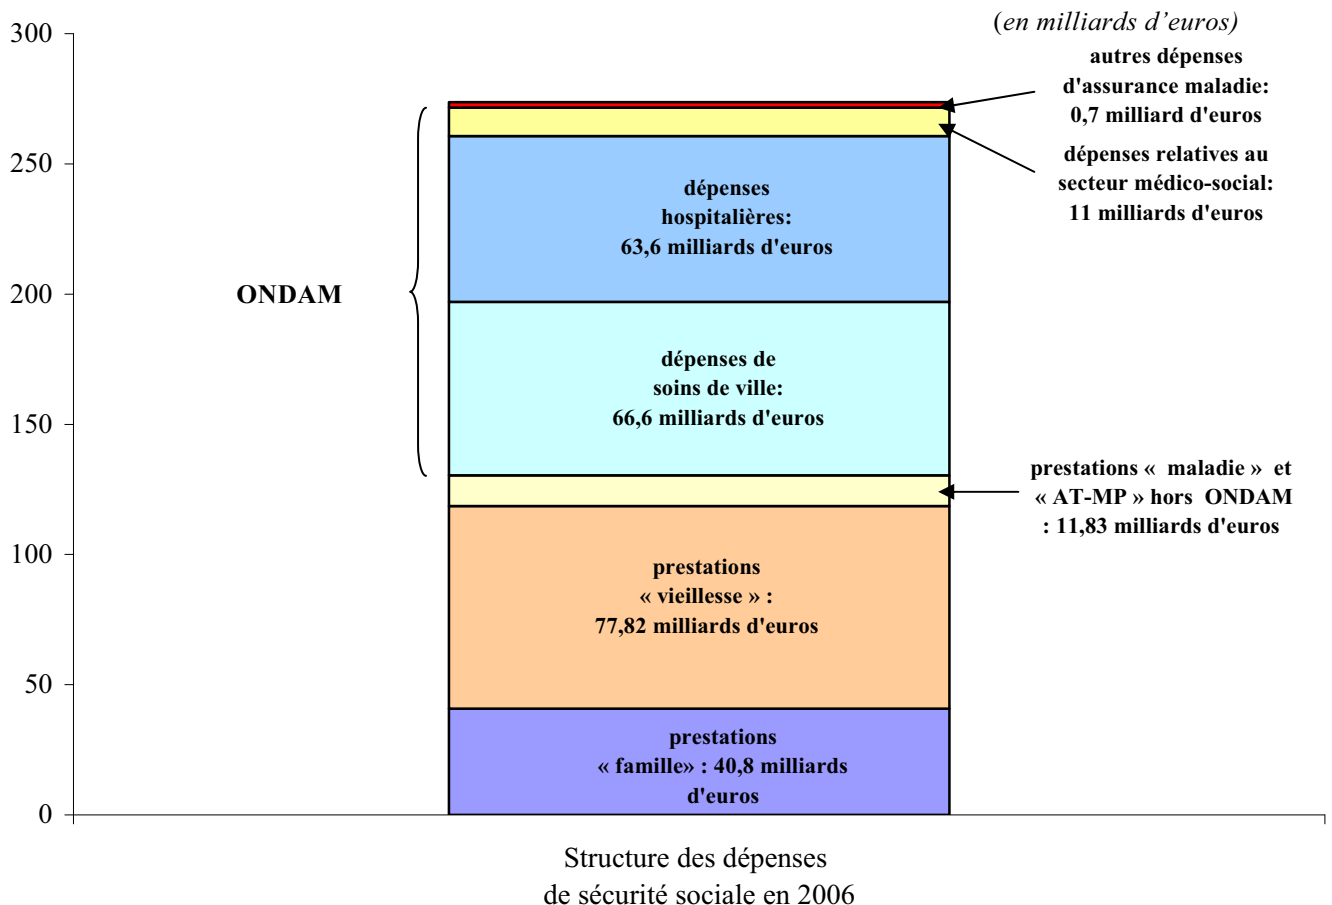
(en milliards d’euros)

300
250
200
150
100
50
0

autres dépenses d'assurance maladie: 0,7 milliard d'euros

dépenses relatives au secteur médico-social: 11 milliards d'euros

dépenses hospitalières: 63,6 milliards d'euros

ONDAM

dépenses de soins de ville: 66,6 milliards d'euros

prestations « maladie » et « AT-MP » hors ONDAM : 11,83 milliards d'euros

prestations « vieillesse » : 77,82 milliards d'euros

prestations « famille» : 40,8 milliards d'euros

Structure des dépenses de sécurité sociale en 2006